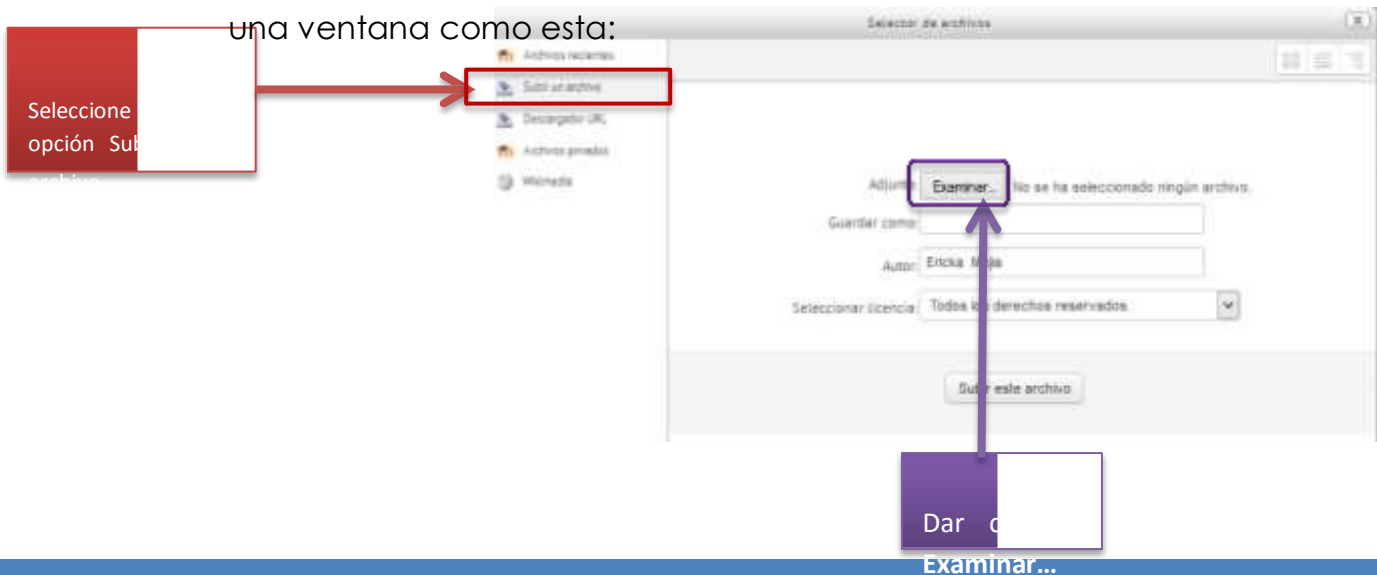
una ventana como esta:

Seleccione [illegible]
opción Sub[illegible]
archivo

Selector de archivos

Archivos recientes
Subir un archivo
Descargador URL
Archivos privados
Wikimedia

Adjunto: Examinar... No se ha seleccionado ningún archivo.
Guardar como:
Autor: Ericka M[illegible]a
Seleccionar licencia: Todos lo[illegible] derechos reservados

Sub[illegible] este archivo

Dar c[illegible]
Examinar…